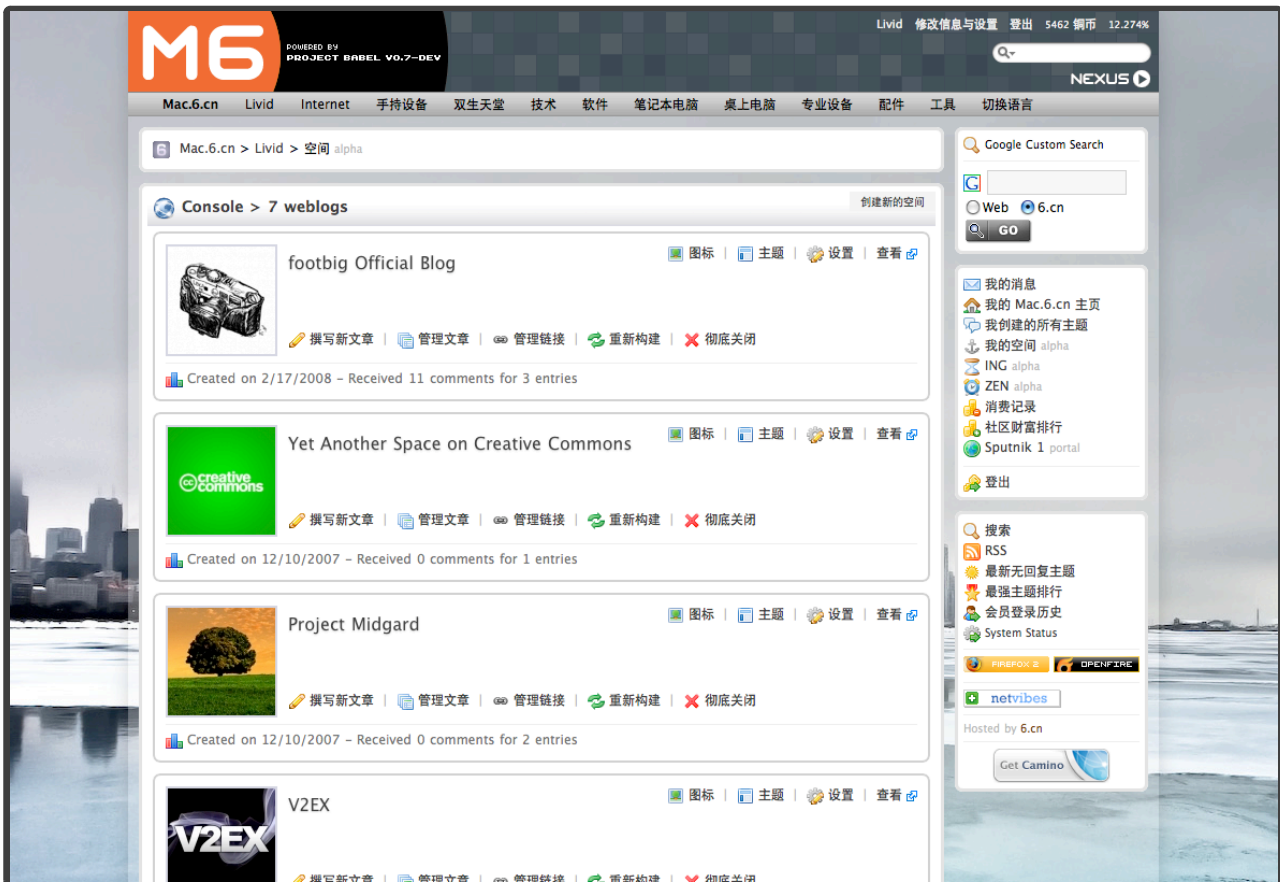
M6
POWERED BY
PROJECT BABEL V0.7-DEV

Livid 修改信息与设置 登出 5462 铜币 12.274%

NEXUS

Mac.6.cn Livid Internet 手持设备 双生天堂 技术 软件 笔记本电脑 桌上电脑 专业设备 配件 工具 切换语言

Mac.6.cn > Livid > 空间 alpha

Console > 7 weblogs

创建新的空间

footbig Official Blog
图标 | 主题 | 设置 | 查看
撰写新文章 | 管理文章 | 管理链接 | 重新构建 | 彻底关闭
Created on 2/17/2008 - Received 11 comments for 3 entries

creative commons
Yet Another Space on Creative Commons
图标 | 主题 | 设置 | 查看
撰写新文章 | 管理文章 | 管理链接 | 重新构建 | 彻底关闭
Created on 12/10/2007 - Received 0 comments for 1 entries

Project Midgard
图标 | 主题 | 设置 | 查看
撰写新文章 | 管理文章 | 管理链接 | 重新构建 | 彻底关闭
Created on 12/10/2007 - Received 0 comments for 2 entries

V2EX
V2EX
图标 | 主题 | 设置 | 查看
撰写新文章 | 管理文章 | 管理链接 | 重新构建 | 彻底关闭

Google Custom Search
Web 6.cn
GO

我的消息
我的 Mac.6.cn 主页
我创建的所有主题
我的空间 alpha
ING alpha
ZEN alpha
消费记录
社区财富排行
Sputnik 1 portal
登出

搜索
RSS
最新无回复主题
最强主题排行
会员登录历史
System Status

FIREFOX 2
OPENFIRE
netvibes
Hosted by 6.cn
Get Camino